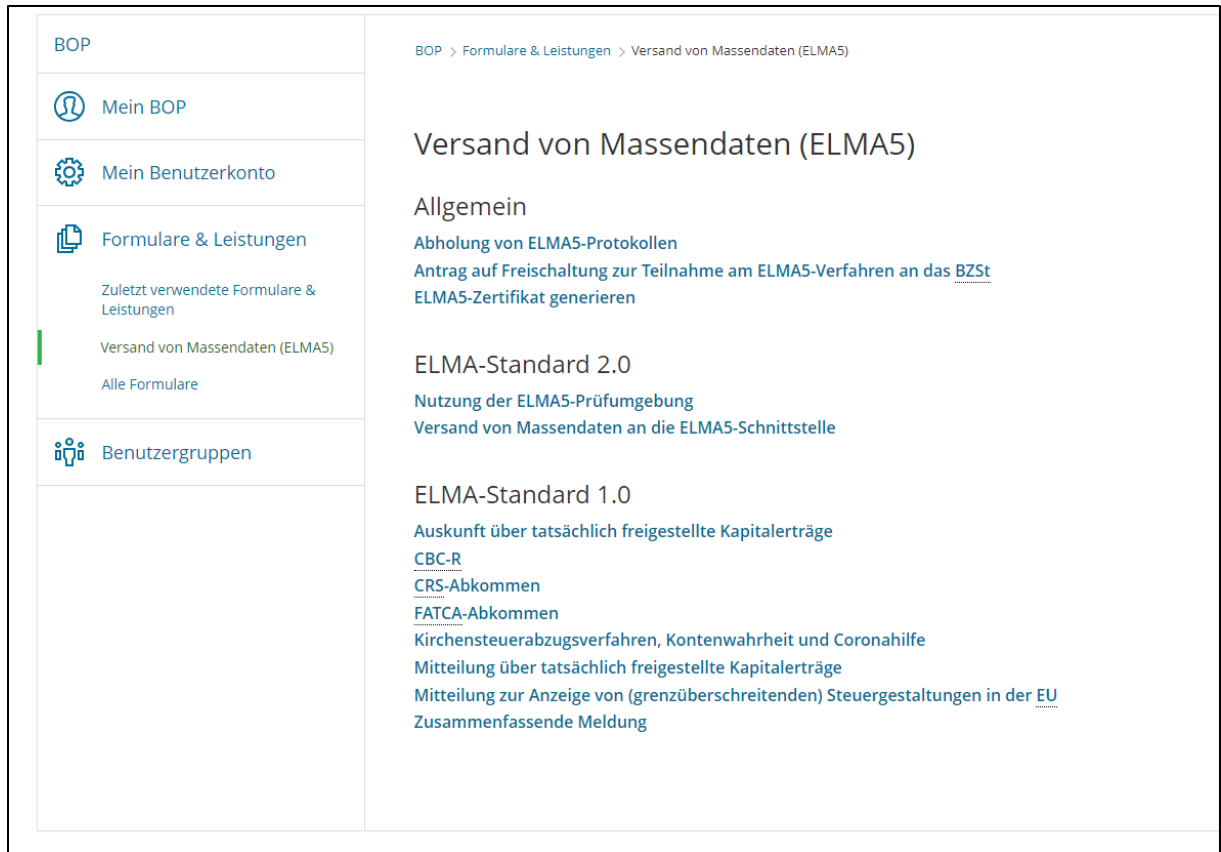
BOP

Mein BOP

Mein Benutzerkonto

Formulare & Leistungen

Zuletzt verwendete Formulare & Leistungen

Versand von Massendaten (ELMA5)

Alle Formulare

Benutzergruppen

BOP > Formulare & Leistungen > Versand von Massendaten (ELMA5)

Versand von Massendaten (ELMA5)

Allgemein

Abholung von ELMA5-Protokollen
Antrag auf Freischaltung zur Teilnahme am ELMA5-Verfahren an das BZSt
ELMA5-Zertifikat generieren

ELMA-Standard 2.0

Nutzung der ELMA5-Prüfumgebung
Versand von Massendaten an die ELMA5-Schnittstelle

ELMA-Standard 1.0

Auskunft über tatsächlich freigestellte Kapitalerträge
CBC-R
CRS-Abkommen
FATCA-Abkommen
Kirchensteuerabzugsverfahren, Kontenwahrheit und Coronahilfe
Mitteilung über tatsächlich freigestellte Kapitalerträge
Mitteilung zur Anzeige von (grenzüberschreitenden) Steuergestaltungen in der EU
Zusammenfassende Meldung